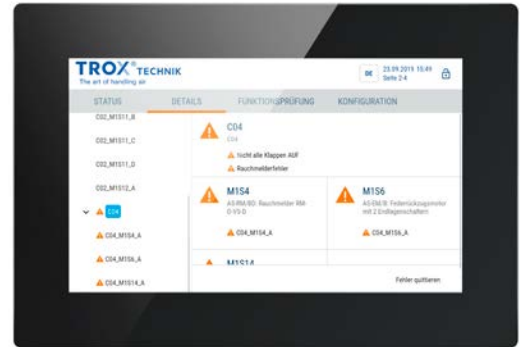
TROX TECHNIK
The art of handling air

DE 25.09.2015 15:49 Seite 2-4

STATUS DETAILS FUNKTIONSPRÜFUNG KONFIGURATION

C02_M1S11_B
C02_M1S11_C
C02_M1S11_D
C02_M1S12_A
C04
C04_M1S4_A
C04_M1S6_A
C04_M1S14_A

CD4
C04
Nicht alle Klappen AUF
Rauchmelderfehler

M1S4
AS-RM/BD: Rauchmelder RM-O-VS-D
C04_M1S4_A

M1S6
AS-EM/B: Federrücklaufmotor mit 2 Endlageschaltern
C04_M1S6_A

M1S14

Fehler quittieren